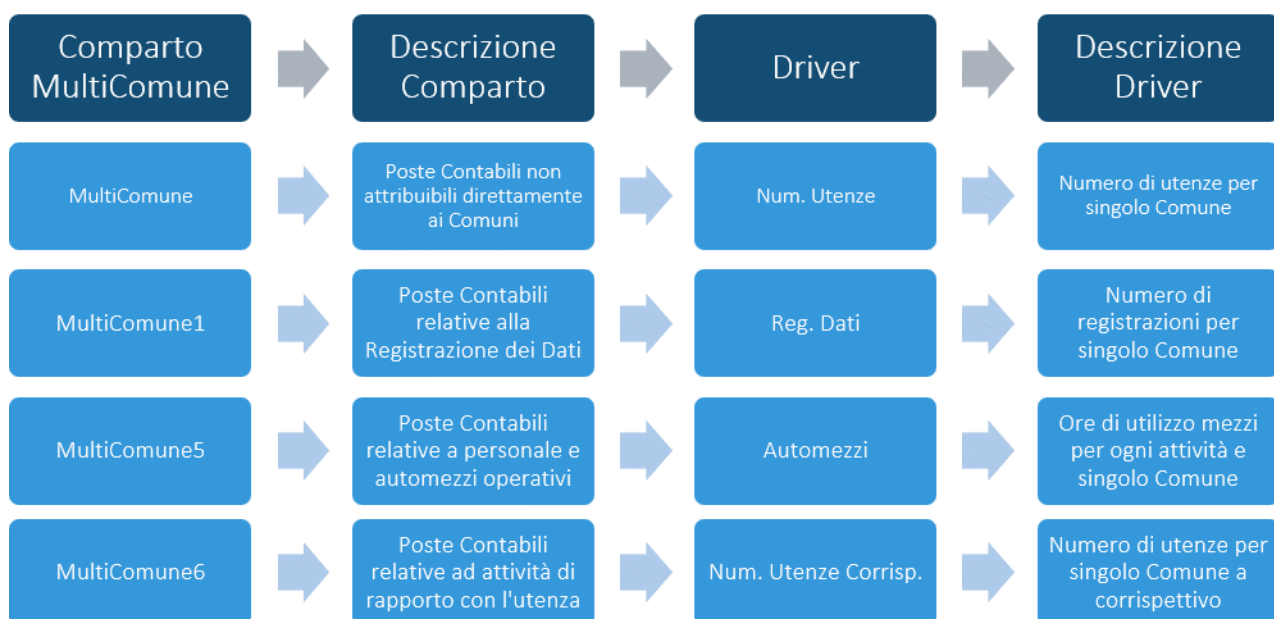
| Comparto MultiComune | Descrizione Comparto | Driver | Descrizione Driver |
|---|---|---|---|
| MultiComune | Poste Contabili non attribuibili direttamente ai Comuni | Num. Utenze | Numero di utenze per singolo Comune |
| MultiComune1 | Poste Contabili relative alla Registrazione dei Dati | Reg. Dati | Numero di registrazioni per singolo Comune |
| MultiComune5 | Poste Contabili relative a personale e automezzi operativi | Automezzi | Ore di utilizzo mezzi per ogni attività e singolo Comune |
| MultiComune6 | Poste Contabili relative ad attività di rapporto con l'utenza | Num. Utenze Corrisp. | Numero di utenze per singolo Comune a corrispettivo |